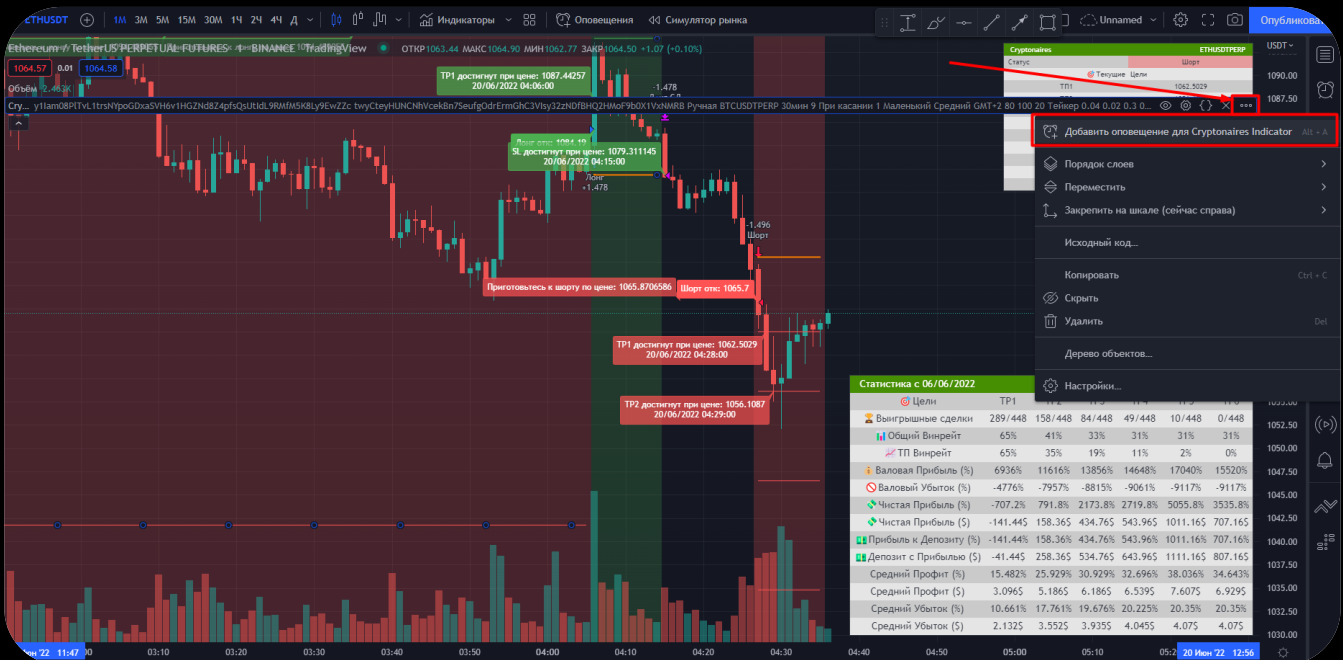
ETHUSDT 1M 3M 5M 15M 30M 1Ч 2Ч 4Ч Д Индикаторы Оповещения Симулятор рынка Unnamed Опубликовать

Ethereum / TetherUS PERPETUAL FUTURES 1 BINANCE TradingView ОТКР1063.44 МАКС1064.90 МИН1062.77 ЗАКР1064.50 +1.07 (+0.10%)

1064.57 0.01 1064.58

Объём 2.463K

Cry... y1Iam08PlTvL1trsNYpoGDxaSVH6v1HGZNd8Z4pfsQsUtIdL9RMfM5K8Ly9EwZZc twyCteyHUNCNhVcekBn5SeufgOdrErmGhC3VIsy32zNDfBHQ2HMoF9b0X1VxNMRB Ручная BTCUSDTPERP 30мин 9 Прн касании 1 Маленький Средний GMT+2 80 100 20 Тейкер 0.04 0.02 0.3 0...

TP1 достигнут при цене: 1087.44257
20/06/2022 04:06:00

-1.478

Лонг отк: 1084.19

SL достигнут при цене: 1079.311145
20/06/2022 04:15:00

Лонг
+1.478

-1.496
Шорт

Приготовьтесь к шорту по цене: 1065.8706586

Шорт отк: 1065.7

TP1 достигнут при цене: 1062.5029
20/06/2022 04:28:00

TP2 достигнут при цене: 1056.1087
20/06/2022 04:29:00

| Cryptonaires | ETHUSDTPERP |
|---|---|
| Статус | Шорт |
| | Текущие Цели |
| ТП1 | 1062.5029 |

Добавить оповещение для Cryptonaires Indicator Alt + A
Порядок слоев
Переместить
Закрепить на шкале (сейчас справа)
Исходный код...
Копировать Ctrl + C
Скрыть
Удалить Del
Дерево объектов...
Настройки...

Статистика с 06/06/2022

| Цели | TP1 | TP2 | TP3 | TP4 | TP5 | TP6 |
|---|---|---|---|---|---|---|
| Выигрышные сделки | 289/448 | 158/448 | 84/448 | 49/448 | 10/448 | 0/448 |
| Общий Винрейт | 65% | 41% | 33% | 31% | 31% | 31% |
| ТП Винрейт | 65% | 35% | 19% | 11% | 2% | 0% |
| Валовая Прибыль (%) | 6936% | 11616% | 13856% | 14648% | 17040% | 15520% |
| Валовый Убыток (%) | -4776% | -7957% | -8815% | -9061% | -9117% | -9117% |
| Чистая Прибыль (%) | -707.2% | 791.8% | 2173.8% | 2719.8% | 5055.8% | 3535.8% |
| Чистая Прибыль ($) | -141.44$ | 158.36$ | 434.76$ | 543.96$ | 1011.16$ | 707.16$ |
| Прибыль к Депозиту (%) | -141.44% | 158.36% | 434.76% | 543.96% | 1011.16% | 707.16% |
| Депозит с Прибылью ($) | -41.44$ | 258.36$ | 534.76$ | 643.96$ | 1111.16$ | 807.16$ |
| Средний Профит (%) | 15.482% | 25.929% | 30.929% | 32.696% | 38.036% | 34.643% |
| Средний Профит ($) | 3.096$ | 5.186$ | 6.186$ | 6.539$ | 7.607$ | 6.929$ |
| Средний Убыток (%) | 10.661% | 17.761% | 19.676% | 20.225% | 20.35% | 20.35% |
| Средний Убыток ($) | 2.132$ | 3.552$ | 3.935$ | 4.045$ | 4.07$ | 4.07$ |

USDT
1090.00
1087.50
1055.00
1052.50
1050.00
1047.50
1045.00
1042.50
1040.00
1037.50
1035.00
1032.50
1030.00

Июн '22 11:47 03:00 03:10 03:20 03:30 03:40 03:50 04:00 04:10 04:20 04:30 04:40 04:50 05:00 05:10 05:20 20 Июн '22 12:56